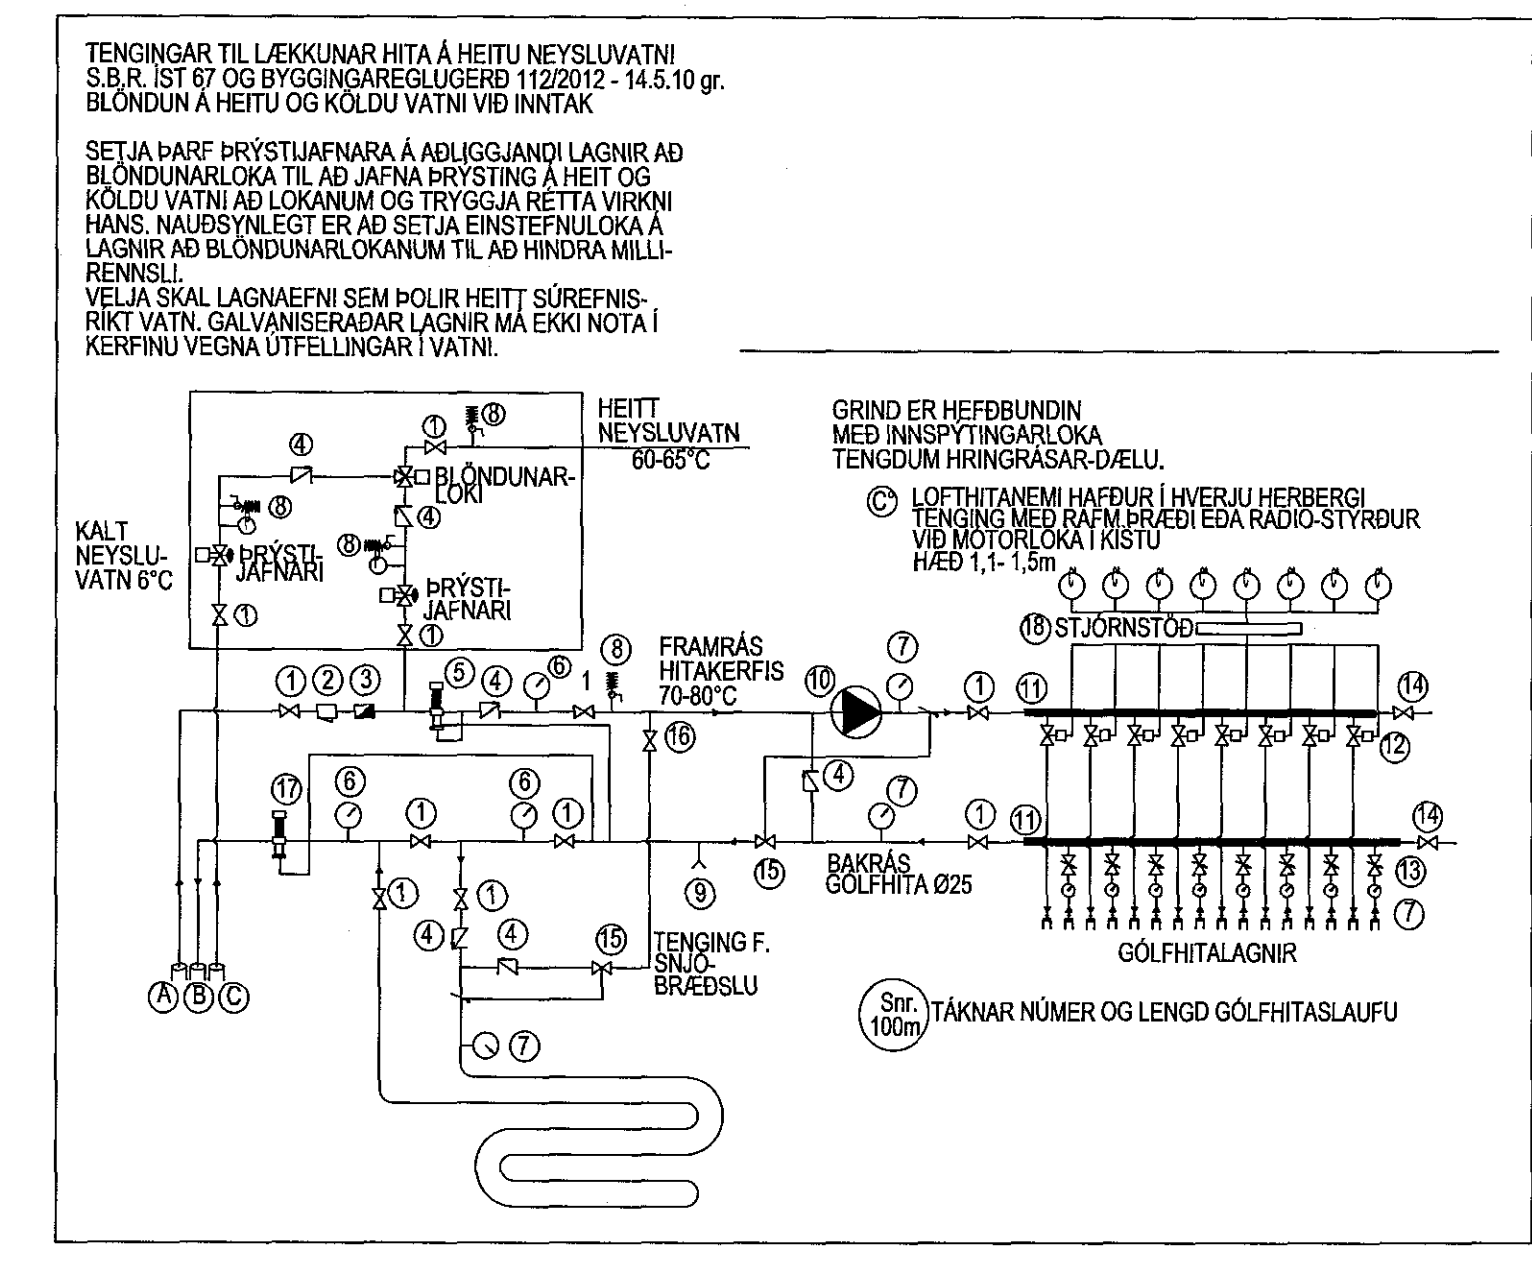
TENGINGAR TIL LÆKKUNAR HITA Á HEITU NEYSLUVATNI
S.B.R. ÍST 67 OG BYGGINGAREGLUGERÐ 112/2012 - 14.5.10 gr.
BLÖNDUN Á HEITU OG KÖLDU VATNI VIÐ INNTAK

SETJA ÞARF ÞRÝSTIJAFNARA Á AÐLIGGJANDI LAGNIR AÐ BLÖNDUNARLOKA TIL AÐ JAFNA ÞRÝSTING Á HEIT OG KÖLDU VATNI AÐ LOKANUM OG TRYGGJA RÉTTA VIRKNI HANS. NAUÐSYNLEGT ER AÐ SETJA EINSTEFNULOKA Á LAGNIR AÐ BLÖNDUNARLOKANUM TIL AÐ HINDRA MILLIRENNSLI.
VELJA SKAL LAGNAEFNI SEM ÞOLIR HEITT SÚREFNISRÍKT VATN. GALVANISERAÐAR LAGNIR MÁ EKKI NOTA Í KERFINU VEGNA ÚTFELLINGAR Í VATNI.

HEITT NEYSLUVATN 60-65°C

GRIND ER HEFÐBUNDIN MEÐ INNSPÝTINGARLOKA TENGDUM HRINGRÁSAR-DÆLU.

Ⓒ LOFTHITANEMI HAFÐUR Í HVERJU HERBERGI TENGING MEÐ RAFM.ÞRÆÐI EÐA RADIO-STÝRÐUR VIÐ MÓTORLOKA Í KISTU
HÆÐ 1,1- 1,5m

KALT NEYSLU-VATN 6°C

① ⑧ ④ BLÖNDUNAR-LOKI ⑧ ④ ⑧ ÞRÝSTI-JAFNARI ÞRÝSTI-JAFNARI ① ①

⑱ STJÓRNSTÖÐ

① ② ③ ⑤ ④ ⑥ 1 ⑧ FRAMRÁS HITAKERFIS 70-80°C ⑩ ⑦ ① ⑪ ⑭ ⑯ ⑫

⑰ ⑥ ① ⑥ ① ④ ⑦ ① ⑪ ⑭

⑨ ⑮ BAKRÁS GÓLFHITA Ø25 ⑬ ⑦

① ① ④ ④ ⑮ TENGING F. SNJÓ-BRÆÐSLU

GÓLFHITALAGNIR

Ⓐ Ⓑ Ⓒ

⑦

Snr. 100m TÁKNAR NÚMER OG LENGD GÓLFHITASLAUFU